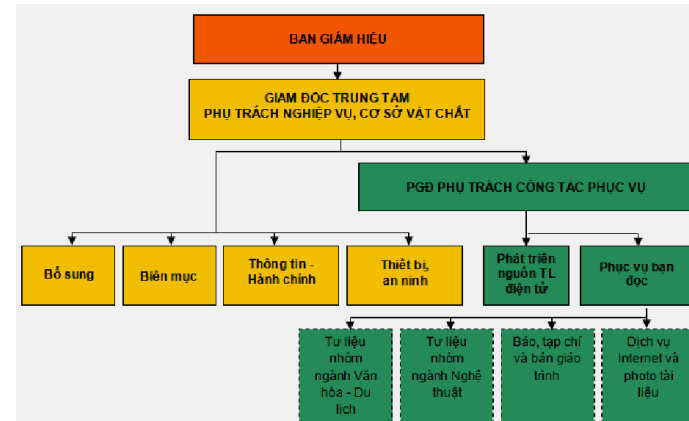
BAN GIÁM HIỆU

GIÁM ĐỐC TRUNG TÂM
PHỤ TRÁCH NGHIỆP VỤ, CƠ SỞ VẬT CHẤT

PGĐ PHỤ TRÁCH CÔNG TÁC PHỤC VỤ

Bổ sung

Biên mục

Thông tin - Hành chính

Thiết bị, an ninh

Phát triển nguồn TL điện tử

Phục vụ bạn đọc

Tư liệu nhóm ngành Văn hóa - Du lịch

Tư liệu nhóm ngành Nghệ thuật

Báo, tạp chí và bản giáo trình

Dịch vụ Internet và photo tài liệu